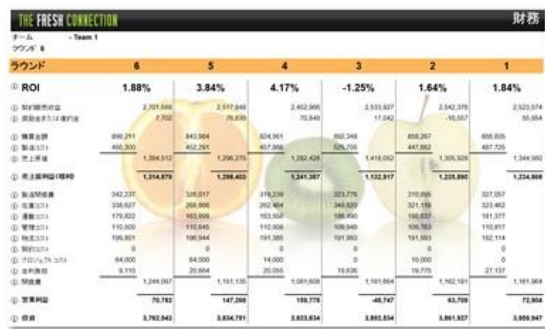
THE FRESH CONNECTION

財務

チーム - Team 1
ラウンド 6

| ラウンド | 6 | 5 | 4 | 3 | 2 | 1 |
|---|---|---|---|---|---|---|
| ROI | 1.88% | 3.84% | 4.17% | -1.25% | 1.64% | 1.84% |
| 契約販売収益 | 2,701,686 | 2,517,848 | 2,452,966 | 2,533,927 | 2,542,376 | 2,523,574 |
| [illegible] | 7,702 | 76,630 | 70,848 | 17,042 | -16,557 | 55,654 |
| 購買金額 | 890,211 | 843,964 | 824,061 | 892,346 | 858,267 | 856,835 |
| 製造コスト | 466,300 | 452,291 | 457,966 | 525,706 | 447,662 | 487,725 |
| 売上原価 | 1,394,512 | 1,296,275 | 1,282,428 | 1,418,052 | 1,305,929 | 1,344,560 |
| 売上総利益(粗利) | 1,314,879 | 1,298,403 | 1,241,387 | 1,132,917 | 1,225,890 | 1,234,668 |
| 製品開発費 | 342,237 | 326,017 | 319,238 | 323,776 | 310,895 | 327,057 |
| 在庫コスト | 338,627 | 268,866 | 262,464 | 346,620 | 321,156 | 323,462 |
| 運搬コスト | 179,822 | 163,999 | 163,558 | 186,490 | 166,637 | 181,377 |
| 管理コスト | 110,600 | 110,645 | 110,608 | 109,949 | 109,763 | 110,817 |
| 物流コスト | 199,801 | 196,944 | 191,385 | 191,983 | 191,983 | 192,114 |
| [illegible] | 0 | 0 | 0 | 0 | 0 | 0 |
| プロジェクトコスト | 64,000 | 64,000 | 14,000 | 0 | 10,000 | 0 |
| 金利費用 | 9,110 | 20,664 | 20,055 | 19,636 | 19,775 | 27,137 |
| 間接費 | 1,244,097 | 1,151,135 | 1,081,608 | 1,181,664 | 1,162,181 | 1,161,964 |
| 営業利益 | 70,782 | 147,268 | 159,779 | -48,747 | 63,709 | 72,904 |
| 投資 | 3,762,543 | 3,834,751 | 3,823,834 | 3,892,834 | 3,861,937 | 3,959,947 |